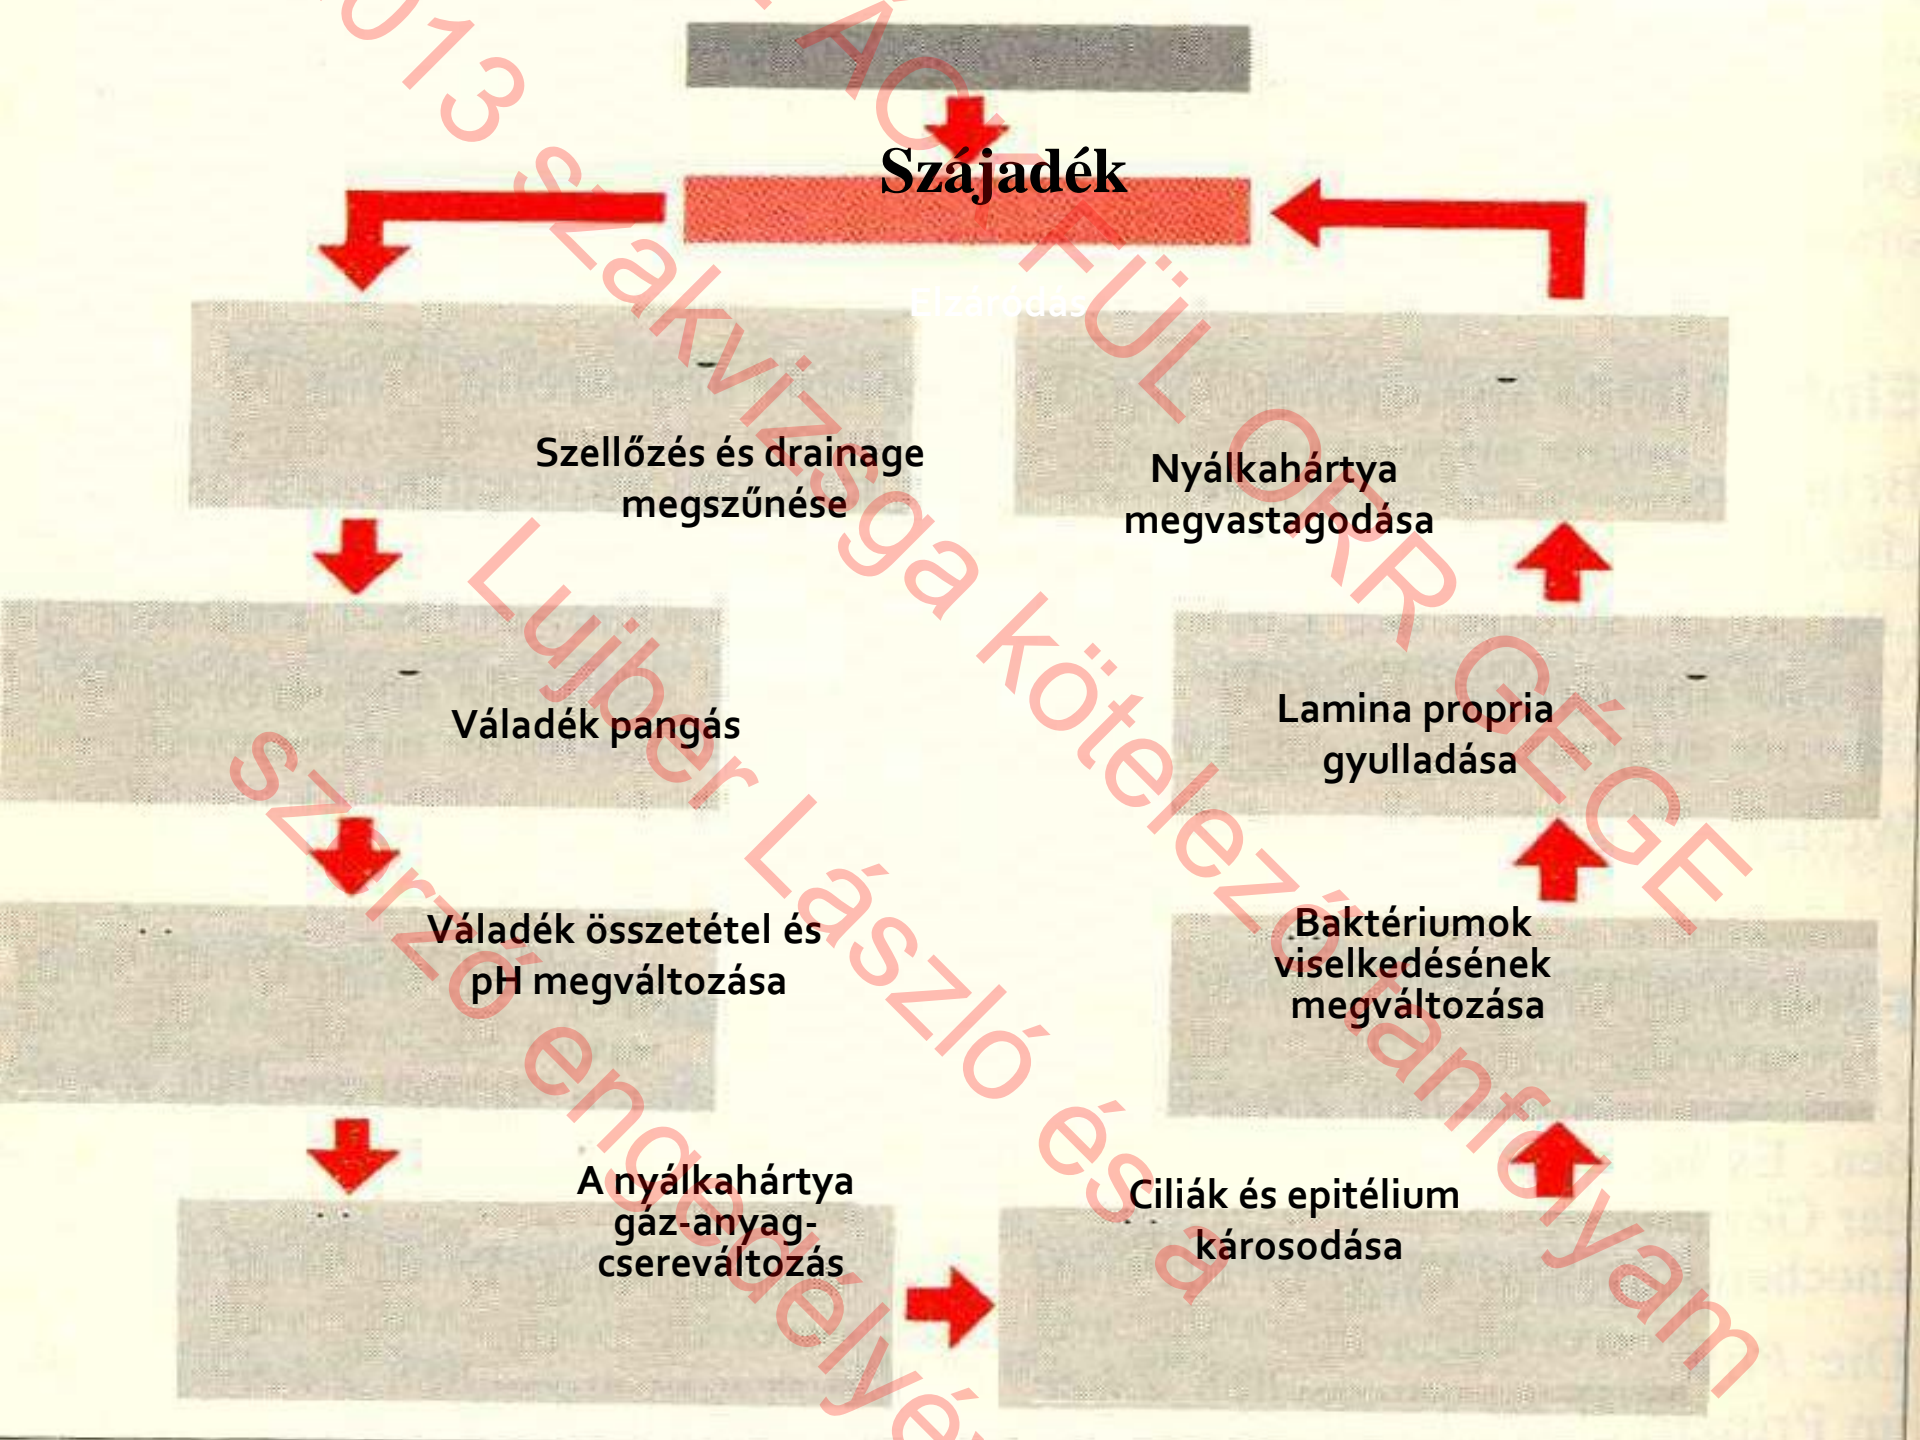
Szájadék

Elzáródás

Szellőzés és drainage megszűnése

Nyálkahártya megvastagodása

Váladék pangás

Lamina propria gyulladása

Váladék összetétel és pH megváltozása

Baktériumok viselkedésének megváltozása

A nyálkahártya gáz-anyag-csereváltozás

Ciliák és epitélium károsodása

013 szakvizsga kötelező tanfolyam
Lujber László és a
szerző engedélyé
FÜL ORR GÉGE